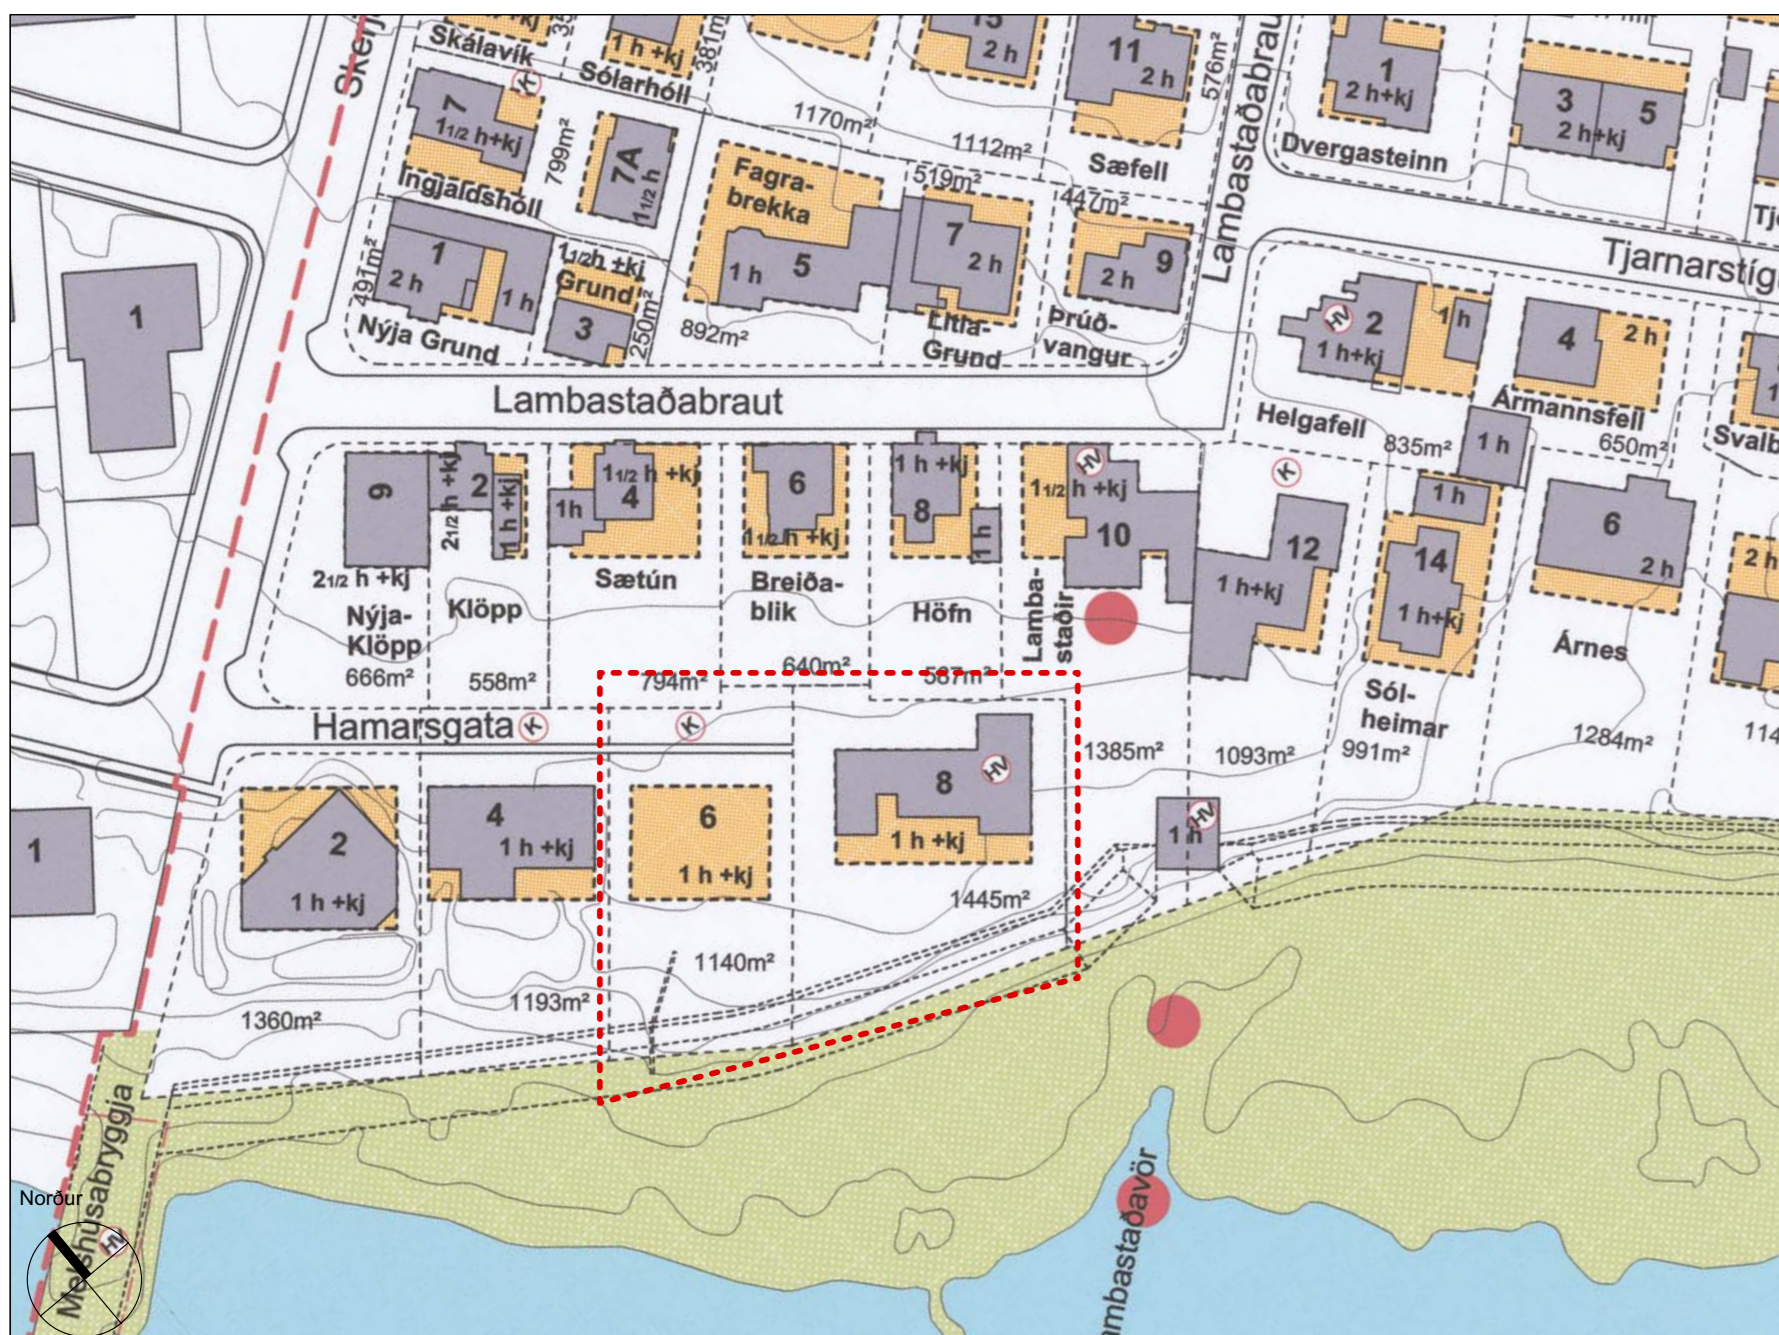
Skálavík
1 h +kj
381m²
Sólarhóll
13
2 h
11
2 h
576m²
Lambastaðabraut
1
2 h+kj
Dvergasteinn
3
5
2 h+kj
7
1½ h+kj
799m²
Ingjaldshóll
7A
1½ h
1170m²
Fagra-brekka
1112m²
Sæfell
519m²
447m²
Tjarnarstíg
1
1
2 h
1 h
491m²
Nýja Grund
1½ h +kj
Grund
3
250m²
1 h
5
892m²
7
2 h
Litla-Grund
2 h
9
Þrúð-vangur
2
1 h+kj
1 h
4
2 h
Ármannsfell
Lambastaðabraut
Helgafell
835m²
1 h
650m²
Svalb
9
2½ h +kj
2
1 h +kj
2½ h +kj
Nýja-Klöpp
666m²
Klöpp
558m²
1½ h +kj
4
1h
Sætún
6
1½ h +kj
Breiða-blik
640m²
1 h +kj
8
1 h
Höfn
587m²
1½ h +kj
10
Lamba-staðir
12
1 h+kj
1 h
14
1 h+kj
Sól-heimar
991m²
6
2 h
Árnes
1284m²
2 h
114
794m²
Hamarsgata
1385m²
1093m²
8
1 h +kj
1445m²
1 h
1
2
1 h +kj
4
1 h +kj
6
1 h +kj
1140m²
1193m²
1360m²
Norður
Mel húsabryggja
Lambastaðavör